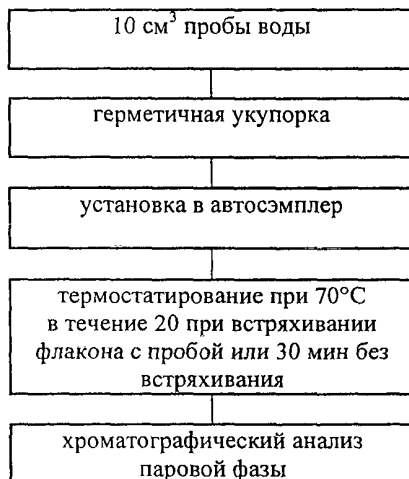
10 см$^3$ пробы воды

герметичная укупорка

установка в автосэмплер

термостатирование при 70°С в течение 20 при встряхивании флакона с пробой или 30 мин без встряхивания

хроматографический анализ паровой фазы